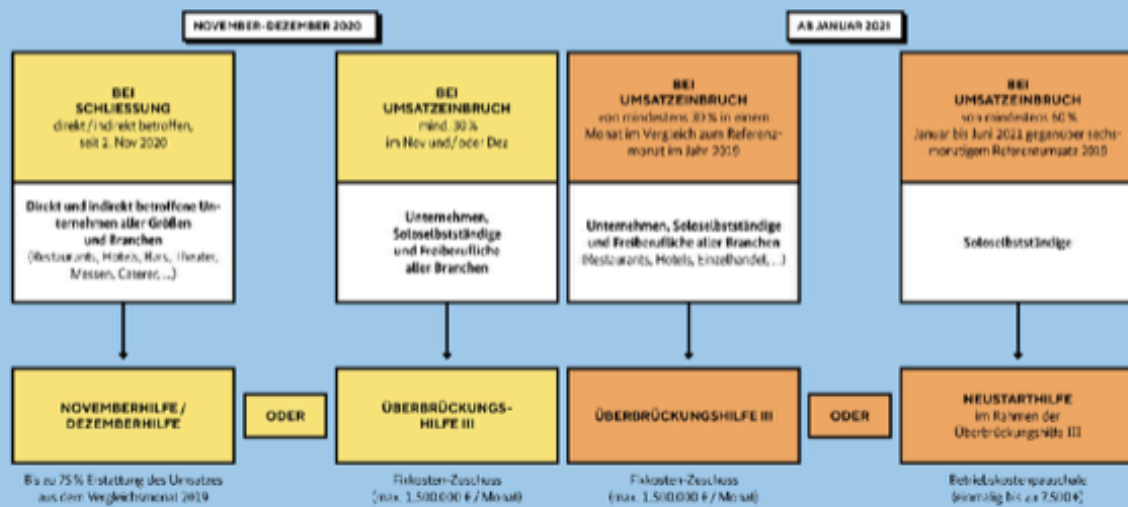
NOVEMBER–DEZEMBER 2020

AB JANUAR 2021

BEI SCHLIESSUNG
direkt/indirekt betroffen, seit 2. Nov 2020

Direkt und indirekt betroffene Unternehmen aller Größen und Branchen (Restaurants, Hotels, Bars, Theater, Messen, Caterer, ...)

NOVEMBERHILFE / DEZEMBERHILFE

Bis zu 75 % Erstattung des Umsatzes aus dem Vergleichsmonat 2019

ODER

BEI UMSATZEINBRUCH
mind. 30 % im Nov und/oder Dez

Unternehmen, Soloselbstständige und Freiberufliche aller Branchen

ÜBERBRÜCKUNGSHILFE III

Fixkosten-Zuschuss (max. 1.500.000 € / Monat)

BEI UMSATZEINBRUCH
von mindestens 30 % in einem Monat im Vergleich zum Referenzmonat im Jahr 2019

Unternehmen, Soloselbstständige und Freiberufliche aller Branchen (Restaurants, Hotels, Einzelhandel, ...)

ÜBERBRÜCKUNGSHILFE III

Fixkosten-Zuschuss (max. 1.500.000 € / Monat)

ODER

BEI UMSATZEINBRUCH
von mindestens 60 % Januar bis Juni 2021 gegenüber sechsmonatigem Referenzumsatz 2019

Soloselbstständige

NEUSTARTHILFE
im Rahmen der Überbrückungshilfe III

Betriebskostenpauschale (einmalig bis zu 7.500 €)